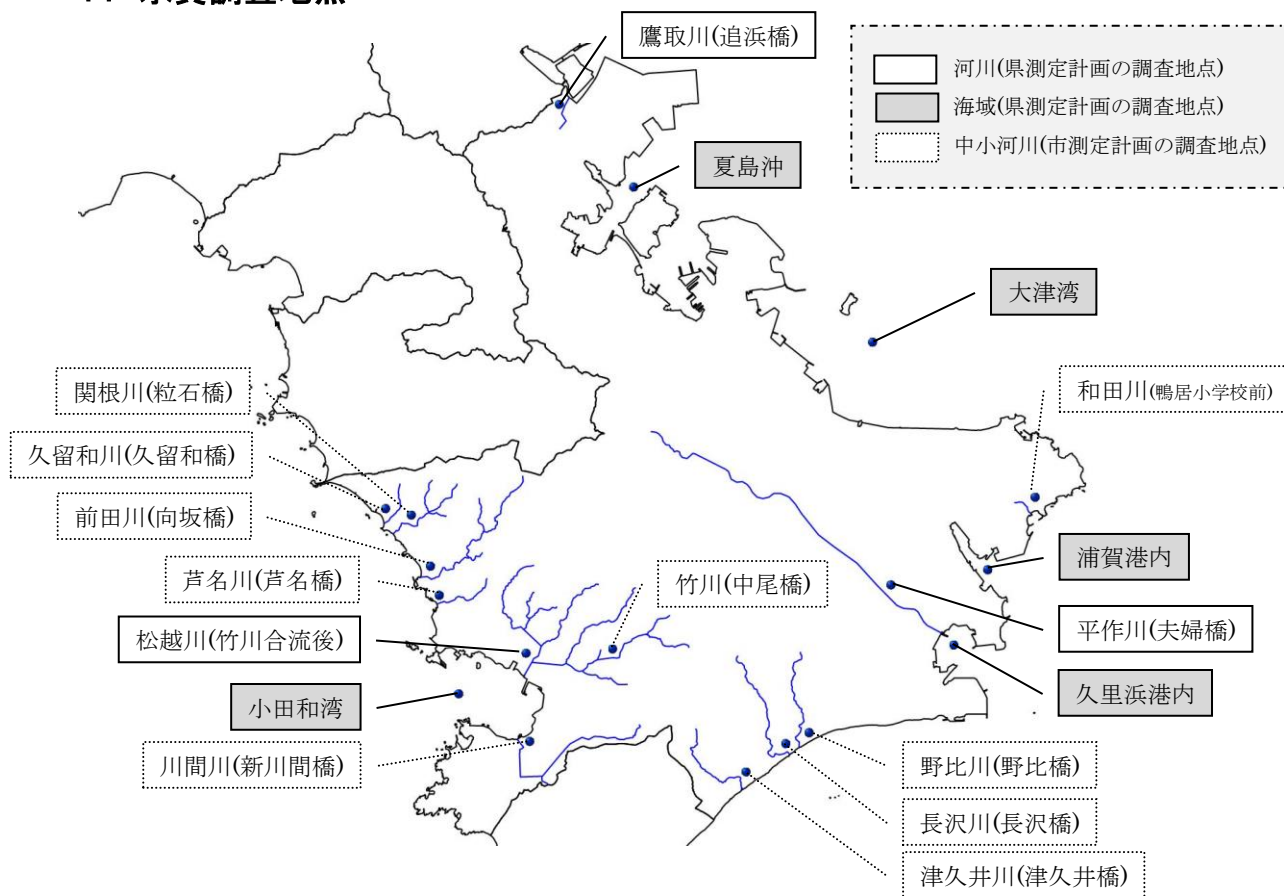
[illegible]水質調査地点

鷹取川(追浜橋)

河川(県測定計画の調査地点)
海域(県測定計画の調査地点)
中小河川(市測定計画の調査地点)

夏島沖

大津湾

関根川(粒石橋)

和田川(鴨居小学校前)

久留和川(久留和橋)

前田川(向坂橋)

浦賀港内

芦名川(芦名橋)

竹川(中尾橋)

平作川(夫婦橋)

松越川(竹川合流後)

久里浜港内

小田和湾

川間川(新川間橋)

野比川(野比橋)

長沢川(長沢橋)

津久井川(津久井橋)